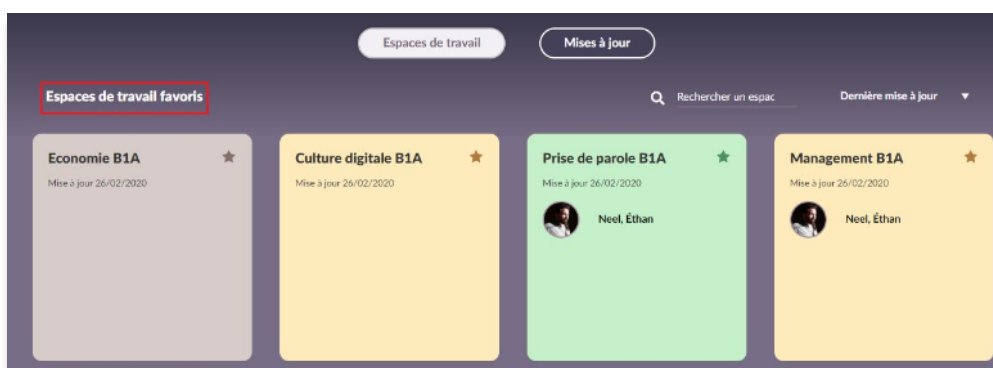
Espaces de travail

Mises à jour

Espaces de travail favoris

Rechercher un espac

Dernière mise à jour

Economie B1A

Mise à jour 26/02/2020

Culture digitale B1A

Mise à jour 26/02/2020

Prise de parole B1A

Mise à jour 26/02/2020

Neel, Éthan

Management B1A

Mise à jour 26/02/2020

Neel, Éthan